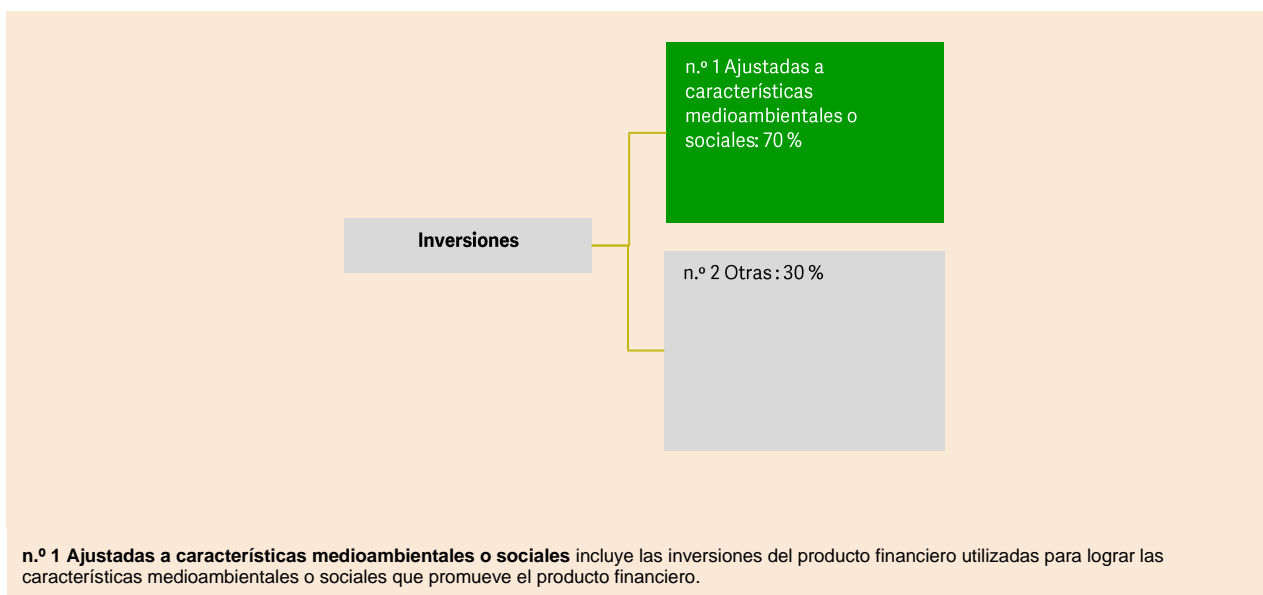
Inversiones

n.º 1 Ajustadas a características medioambientales o sociales: 70 %

n.º 2 Otras : 30 %

**n.º 1 Ajustadas a características medioambientales o sociales** incluye las inversiones del producto financiero utilizadas para lograr las características medioambientales o sociales que promueve el producto financiero.